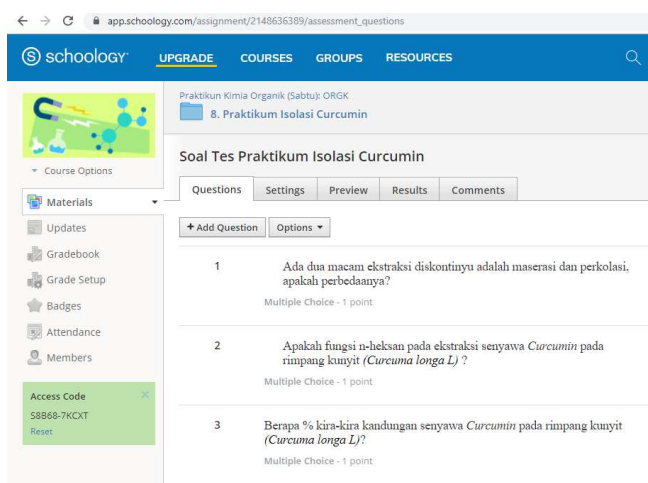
app.schoology.com/assignment/2148636389/assessment_questions

schoology UPGRADE COURSES GROUPS RESOURCES

Course Options

Materials
Updates
Gradebook
Grade Setup
Badges
Attendance
Members

Access Code
S8B68-7KCXT
Reset

Praktikum Kimia Organik (Sabtu): ORGK
8. Praktikum Isolasi Curcumin

Soal Tes Praktikum Isolasi Curcumin

Questions Settings Preview Results Comments

+ Add Question Options ▾

1 Ada dua macam ekstraksi diskontinyu adalah maserasi dan perkolasi, apakah perbedaanya?

Multiple Choice - 1 point

2 Apakah fungsi n-heksan pada ekstraksi senyawa *Curcumin* pada rimpang kunyit *(Curcuma longa L)* ?

Multiple Choice - 1 point

3 Berapa % kira-kira kandungan senyawa *Curcumin* pada rimpang kunyit *(Curcuma longa L)*?

Multiple Choice - 1 point